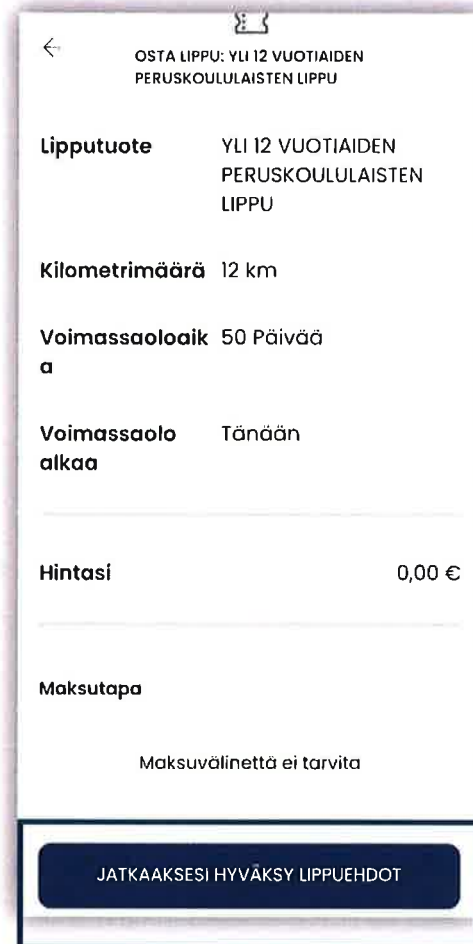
OSTA LIPPU: YLI 12 VUOTIAIDEN PERUSKOULULAISTEN LIPPU

Lipputuote YLI 12 VUOTIAIDEN PERUSKOULULAISTEN LIPPU

Kilometrimäärä 12 km

Voimassaoloaika 50 Päivää

Voimassaolo alkaa Tänään

Hintasi 0,00 €

Maksutapa

Maksuvälinettä ei tarvita

JATKAAKSESI HYVÄKSY LIPPUEHDOT